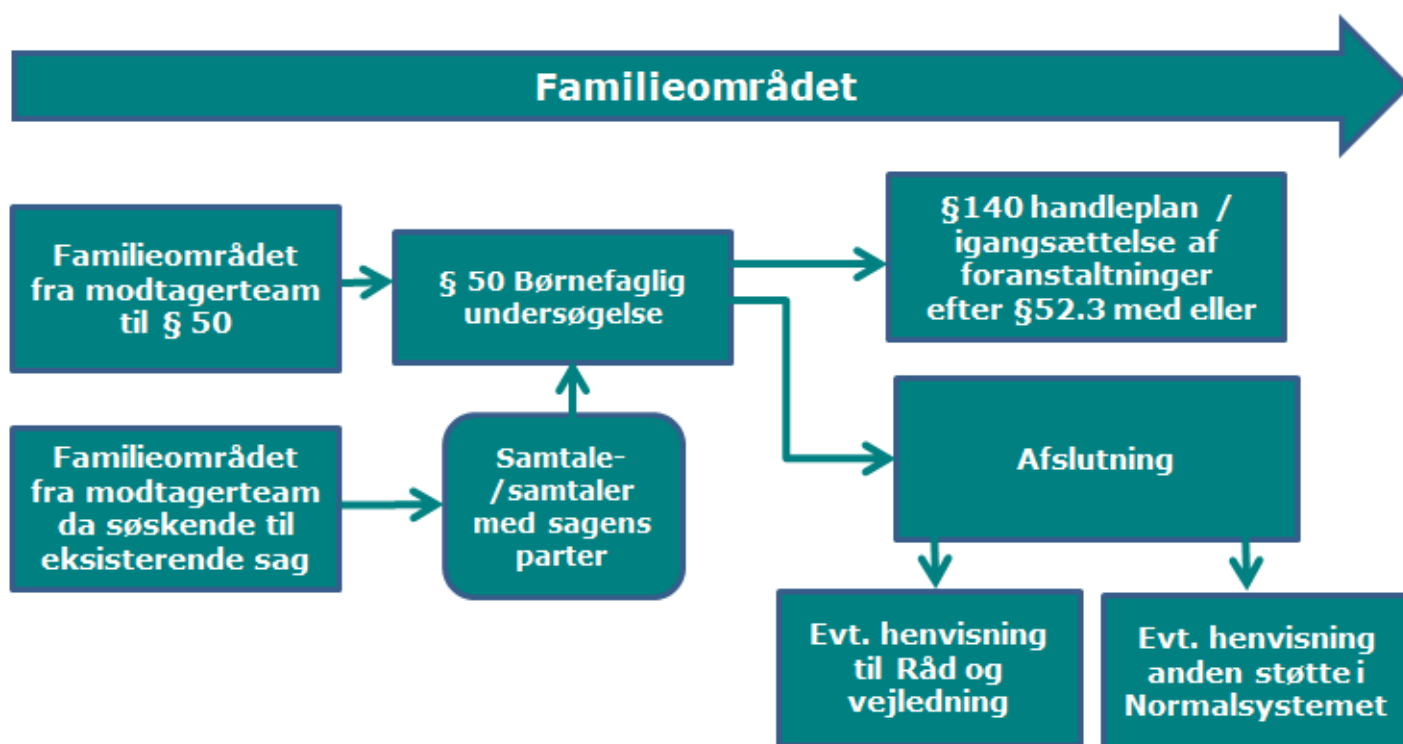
Familieområdet

Familieområdet fra modtagerteam til § 50

§ 50 Børnefaglig undersøgelse

§140 handleplan / igangsættelse af foranstaltninger efter §52.3 med eller

Familieområdet fra modtagerteam da søskende til eksisterende sag

Samtale-/samtaler med sagens parter

Afslutning

Evt. henvisning til Råd og vejledning

Evt. henvisning anden støtte i Normalsystemet